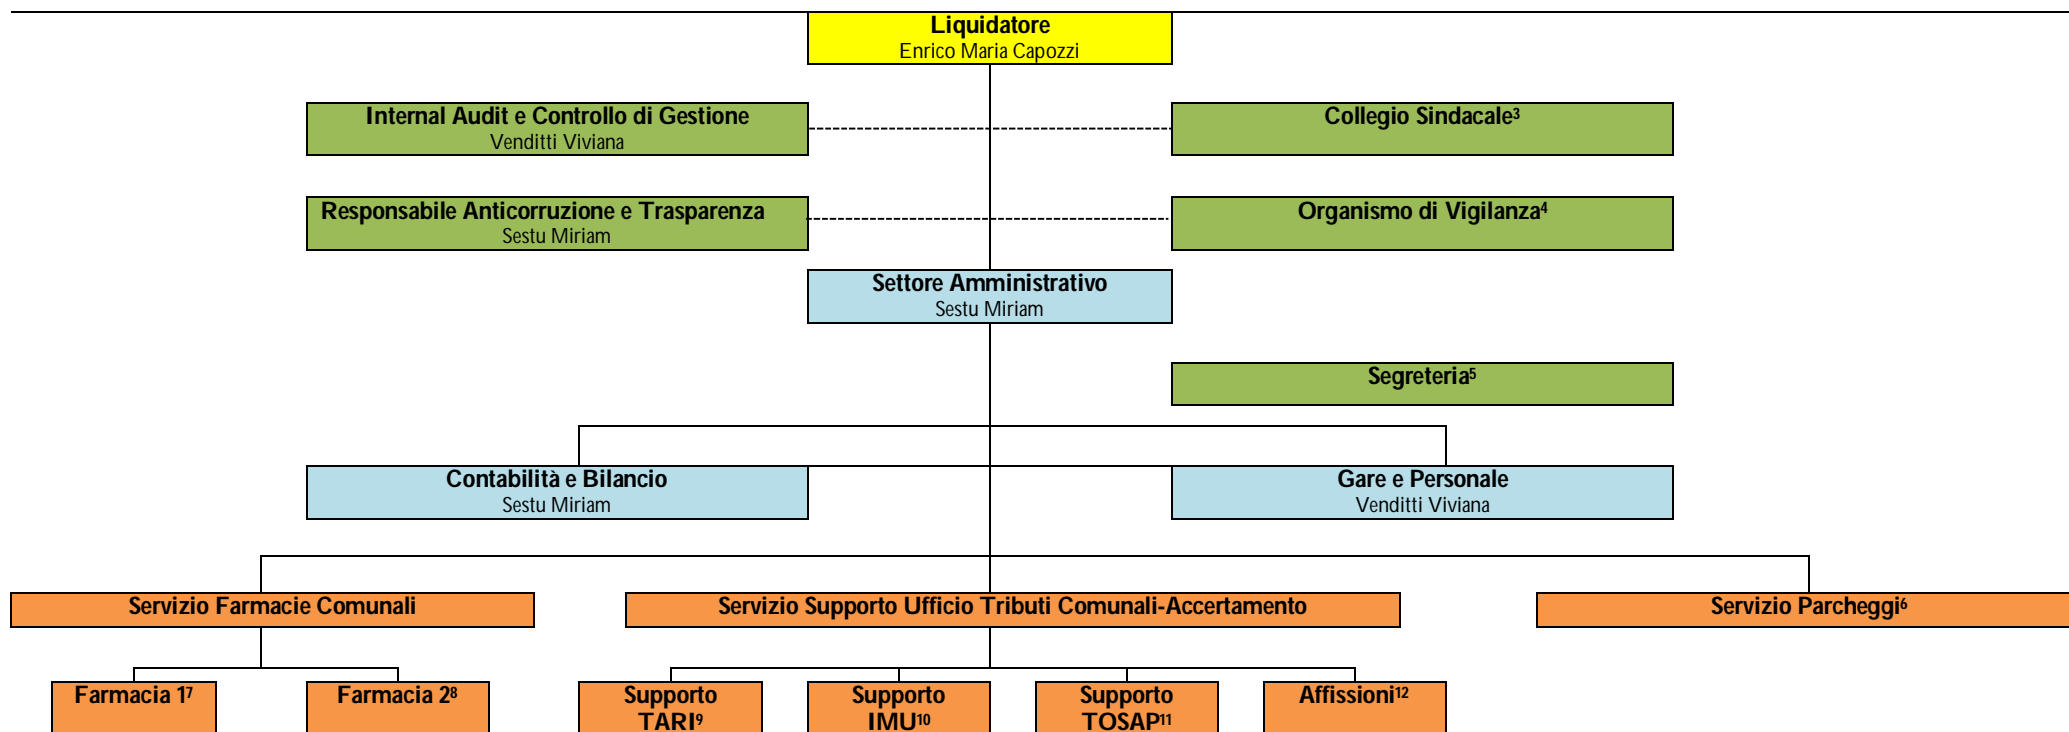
Liquidatore
Enrico Maria Capozzi

Internal Audit e Controllo di Gestione
Venditti Viviana

Collegio Sindacale$^3$

Responsabile Anticorruzione e Trasparenza
Sestu Miriam

Organismo di Vigilanza$^4$

Settore Amministrativo
Sestu Miriam

Segreteria$^5$

Contabilità e Bilancio
Sestu Miriam

Gare e Personale
Venditti Viviana

Servizio Farmacie Comunali

Servizio Supporto Ufficio Tributi Comunali-Accertamento

Servizio Parcheggi$^6$

Farmacia 1$^7$

Farmacia 2$^8$

Supporto TARI$^9$

Supporto IMU$^{10}$

Supporto TOSAP$^{11}$

Affissioni$^{12}$